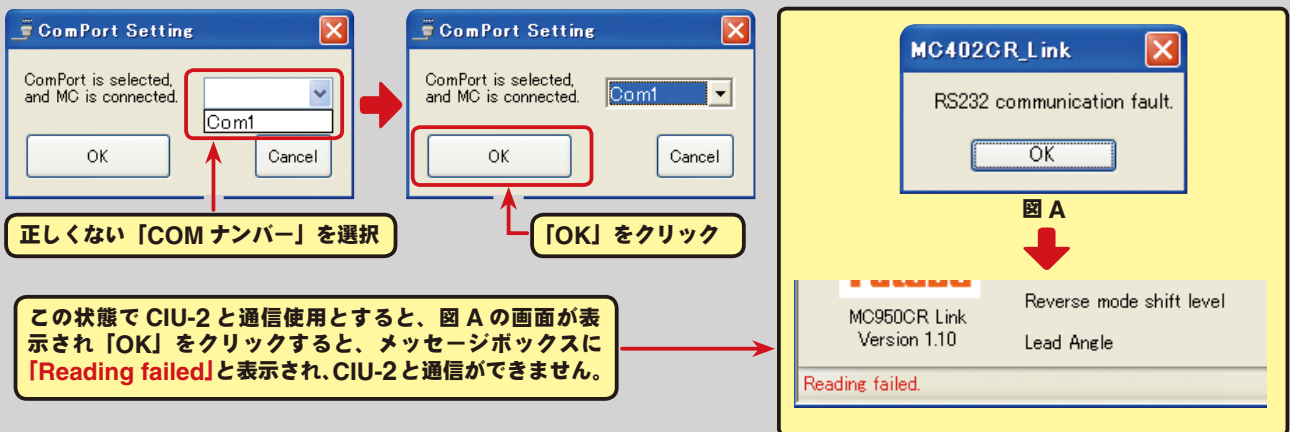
ComPort Setting

ComPort is selected, and MC is connected.

Com1

OK

Cancel

ComPort Setting

ComPort is selected, and MC is connected.

Com1

OK

Cancel

正しくない「COM ナンバー」を選択

「OK」をクリック

この状態で CIU-2 と通信使用とすると、図 A の画面が表示され「OK」をクリックすると、メッセージボックスに「Reading failed」と表示され、CIU-2 と通信ができません。

MC402CR_Link

RS232 communication fault.

OK

図 A

Futaba

MC950CR Link
Version 1.10

Reverse mode shift level

Lead Angle

Reading failed.